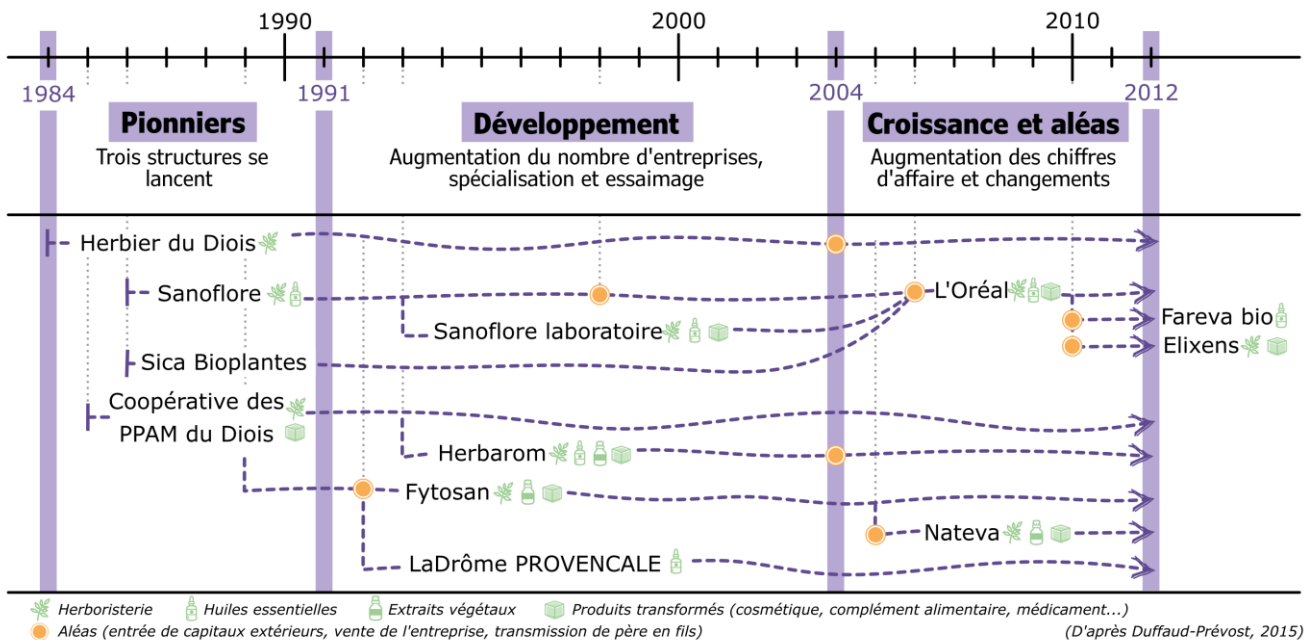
1990 2000 2010

1984 1991 2004 2012

**Pionniers**
Trois structures se lancent

**Développement**
Augmentation du nombre d'entreprises, spécialisation et essaimage

**Croissance et aléas**
Augmentation des chiffres d'affaire et changements

Herbier du Diois
Sanoflore
Sanoflore laboratoire
L'Oréal
Fareva bio
Elixens
Sica Bioplantes
Coopérative des PPAM du Diois
Herbarom
Fytosan
Nateva
LaDrôme PROVENCALE

Herboristerie
Huiles essentielles
Extraits végétaux
Produits transformés (cosmétique, complément alimentaire, médicament...)
Aléas (entrée de capitaux extérieurs, vente de l'entreprise, transmission de père en fils)
(D'après Duffaud-Prévost, 2015)